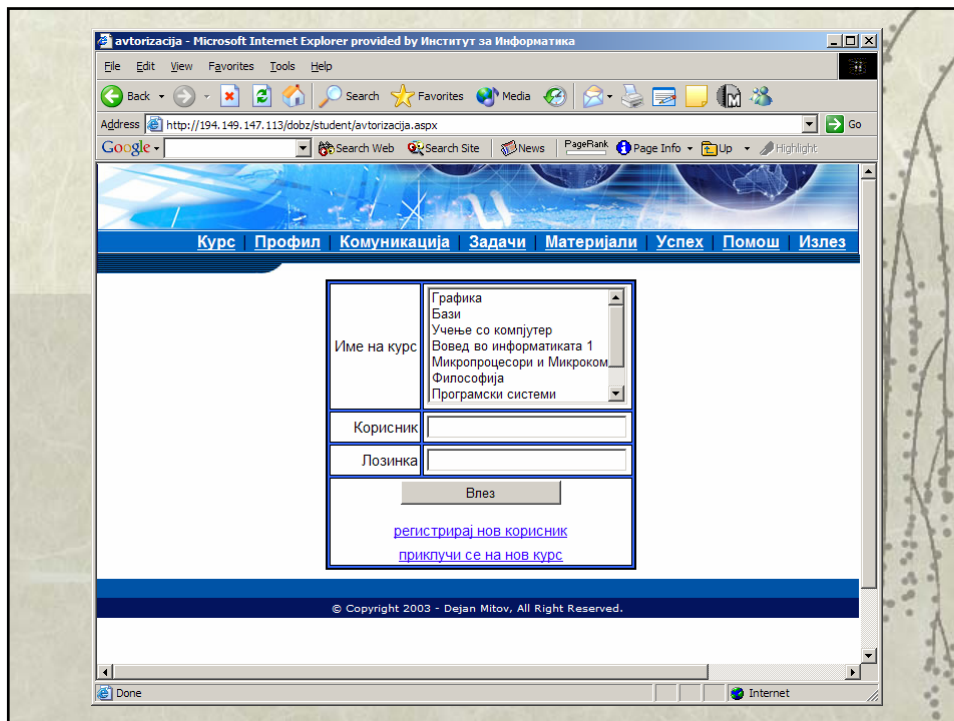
avtorizacija - Microsoft Internet Explorer provided by Институт за Информатика

File Edit View Favorites Tools Help

Back Search Favorites Media

Address http://194.149.147.113/dobz/student/avtorizacija.aspx Go

Google Search Web Search Site News PageRank Page Info Up Highlight

Курс | Профил | Комуникација | Задачи | Материјали | Успех | Помош | Излез

| Име на курс | Графика<br>Бази<br>Учење со компјутер<br>Вовед во информатиката 1<br>Микропроцесори и Микроком<br>Философија<br>Програмски системи |
|---|---|
| Корисник | |
| Лозинка | |

Влез

регистрирај нов корисник

приклучи се на нов курс

© Copyright 2003 - Dejan Mitov, All Right Reserved.

Done Internet